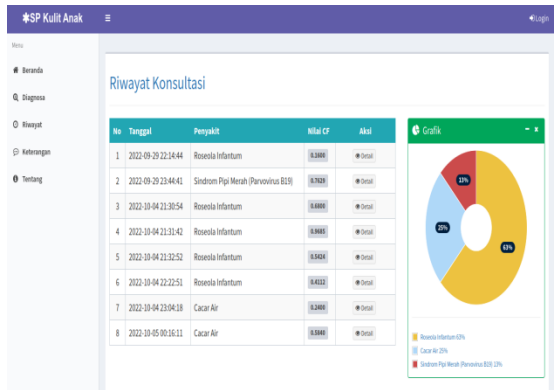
✱SP Kulit Anak ≡ Login

Menu

Beranda

Diagnosa

Riwayat

Keterangan

Tentang

Riwayat Konsultasi

| No | Tanggal | Penyakit | Nilai CF | Aksi |
|---|---|---|---|---|
| 1 | 2022-09-29 22:14:44 | Roseola Infantum | 0.1600 | Detail |
| 2 | 2022-09-29 23:44:41 | Sindrom Pipi Merah (Parvovirus B19) | 0.7620 | Detail |
| 3 | 2022-10-04 21:30:54 | Roseola Infantum | 0.6800 | Detail |
| 4 | 2022-10-04 21:31:42 | Roseola Infantum | 0.9485 | Detail |
| 5 | 2022-10-04 21:32:52 | Roseola Infantum | 0.5424 | Detail |
| 6 | 2022-10-04 22:22:51 | Roseola Infantum | 0.4112 | Detail |
| 7 | 2022-10-04 23:04:18 | Cacar Air | 0.2400 | Detail |
| 8 | 2022-10-05 00:16:11 | Cacar Air | 0.5840 | Detail |

Grafik − ×

13%

25%

63%

Roseola Infantum 63%

Cacar Air 25%

Sindrom Pipi Merah (Parvovirus B19) 13%